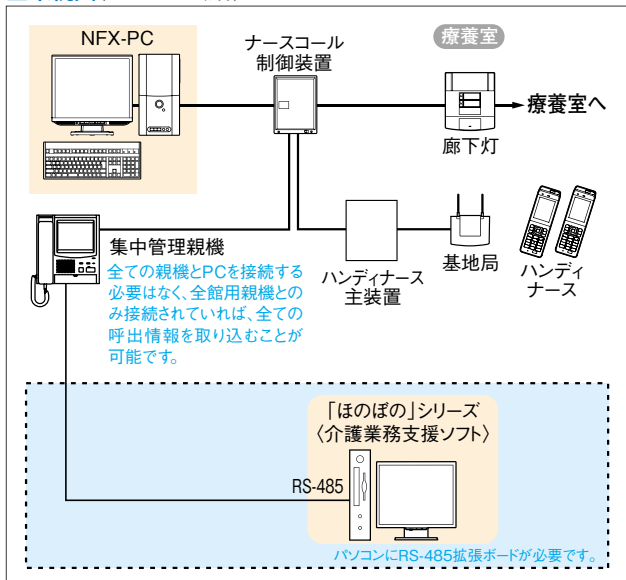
NFX-PC

ナースコール制御装置

療養室

療養室へ

廊下灯

集中管理親機

全ての親機とPCを接続する必要はなく、全館用親機とのみ接続されていれば、全ての呼出情報を取り込むことが可能です。

ハンディナース主装置

基地局

ハンディナース

「ほのぼの」シリーズ〈介護業務支援ソフト〉

RS-485

パソコンにRS-485拡張ボードが必要です。